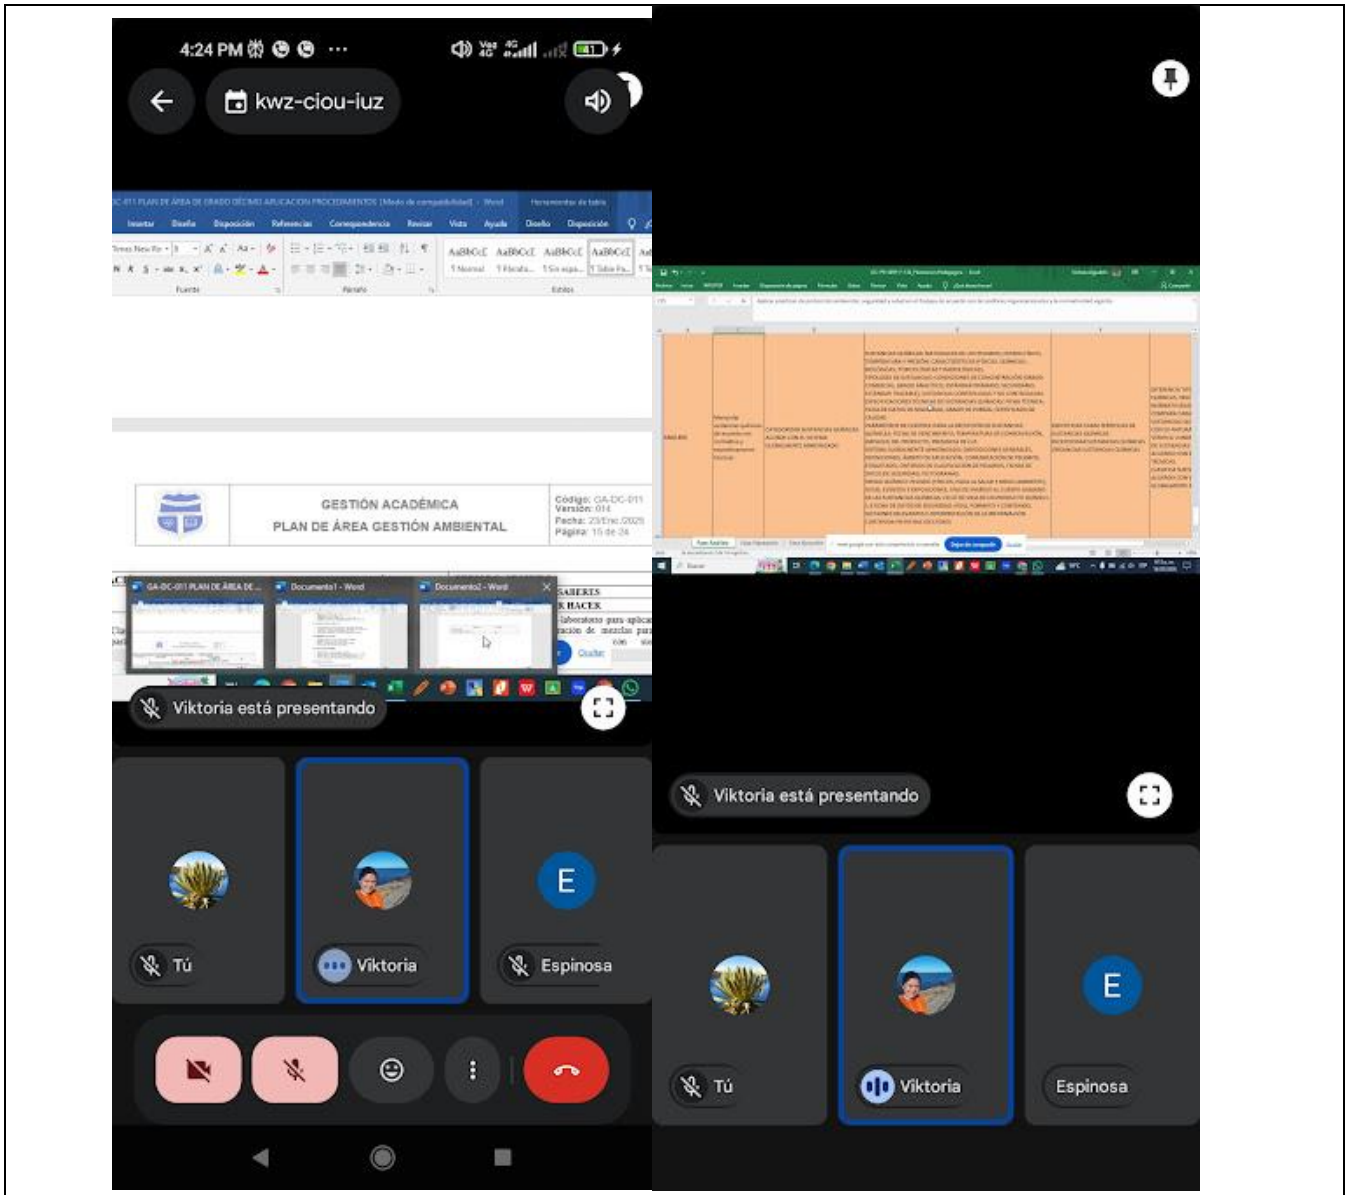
4:24 PM

kwz-ciou-iuz

GA-DC-011 PLAN DE ÁREA DE GRADO DÉCIMO APLICACIÓN PROCEDIMIENTOS [Modo de compatibilidad] - Word

Insertar Diseño Disposición Referencias Correspondencia Revisar Vista Ayuda Diseño Disposición

Fuente Párrafo Estilos

GESTIÓN ACADÉMICA
PLAN DE ÁREA GESTIÓN AMBIENTAL

Código: GA-DC-011
Versión: 014
Fecha: 23/Ene./2025
Página: 15 de 24

GA-DC-011 PLAN DE ÁREA DE... Documento1 - Word Documento2 - Word

SABERES
HACER
laboratorio para aplicar
ación de mezclas para

Ocultar

Viktoria está presentando

Tú

Viktoria

E

Espinosa

Viktoria está presentando

Tú

Viktoria

E

Espinosa